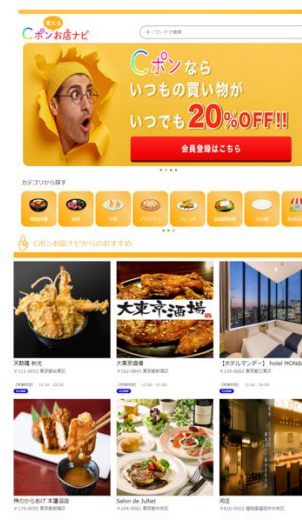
使える
Cポンお店ナビ

キーワードで検索

Cポンなら
いつもの買い物が
いつでも20%OFF!!

会員登録はこちら

カテゴリから探す

Cポンお店ナビからのおすすめ

大東京酒場

天麩羅 秋光

大東京酒場

【ホテルマンデー】 hotel MONday

神のからあげ 本蓮沼店

Salon de Juillet